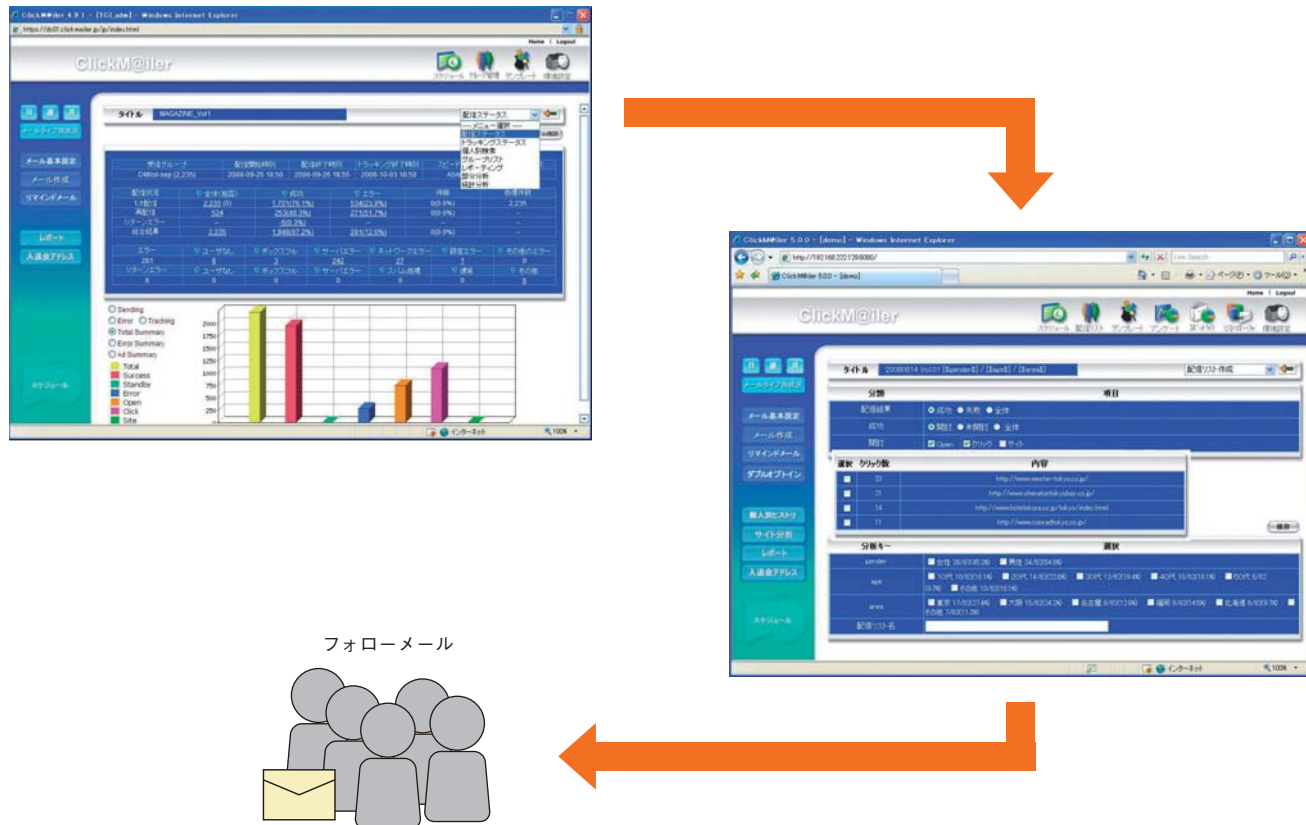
ClickM@iler 4.9.1 - [TGI_adm] - Windows Internet Explorer

Home | Logout

ClickM@iler

スケジュール　配信リスト管理　テンプレート　環境設定

メールタイプ別表示

メール基本設定
メール作成
リマインドメール
レポート
入退会アドレス

タイトル　MAGAZINE_Vol1

配信ステータス
--- メニュー選択 ---
配信ステータス
トラッキングステータス
個人別検索
グループリスト
レポーティング
部分分析
統計分析

| 配信結果 | 全体(総数) | 成功 | エラー | 保留 | 処理件数 |
|---|---|---|---|---|---|
| 1:1配信 | 2,235 (0) | 1,701(76.1%) | 534(23.9%) | 0(0.0%) | 2,235 |
| 再配信 | 524 | 253(48.3%) | 271(51.7%) | 0(0.0%) | - |
| リターンエラー | - | -6(0.3%) | - | - | - |
| 総合結果 | 2,235 | 1,949(87.2%) | 281(12.6%) | 0(0.0%) | - |

Sending
Error　Tracking
Total Summary
Error Summary
Ad Summary

Total
Success
Standby
Error
Open
Click
Site

スケジュール

インターネット　100%

ClickM@iler 5.0.0 - [demo] - Windows Internet Explorer

http://192.168.222.129:8080/

ClickM@iler 5.0.0 - [demo]

Home | Logout

ClickM@iler

スケジュール　配信リスト　テンプレート　アンケート　ABテスト　リサーチ　環境設定

メールタイプ別表示

メール基本設定
メール作成
リマインドメール
ダブルオプトイン
個人別ヒストリ
サイト分析
レポート
入退会アドレス

スケジュール

タイトル　20080814 Vol.01 [$gender$] / [$age$] / [$area$]

配信リスト作成

| 分類 | 項目 |
|---|---|
| 配信結果 | 成功　失敗　全体 |
| 成功 | 開封　未開封　全体 |
| 開封 | Open　クリック　サイト |

| 選択 | クリック数 | 内容 |
|---|---|---|
|  | 33 | http://www.westin-tokyo.co.jp/ |
|  | 21 | http://www.sheratontokyobay.co.jp/ |
|  | 14 | http://www.hotelokura.co.jp/tokyo/index.html |
|  | 11 | http://www.conradtokyo.co.jp/ |

| 分析キー | 選択 |
|---|---|
| gender | 女性 26/63(41.3%)　男性 34/63(54.0%) |
| age | 10代 10/63(16.1%)　20代 14/63(22.6%)　30代 12/63(19.4%)　40代 10/63(16.1%)　50代 6/63(9.7%)　その他 10/63(16.1%) |
| area | 東京 17/63(27.4%)　大阪 15/63(24.2%)　名古屋 8/63(12.9%)　福岡 9/63(14.5%)　北海道 6/63(9.7%)　その他 7/63(11.3%) |
| 配信リスト名 |  |

インターネット　100%

フォローメール